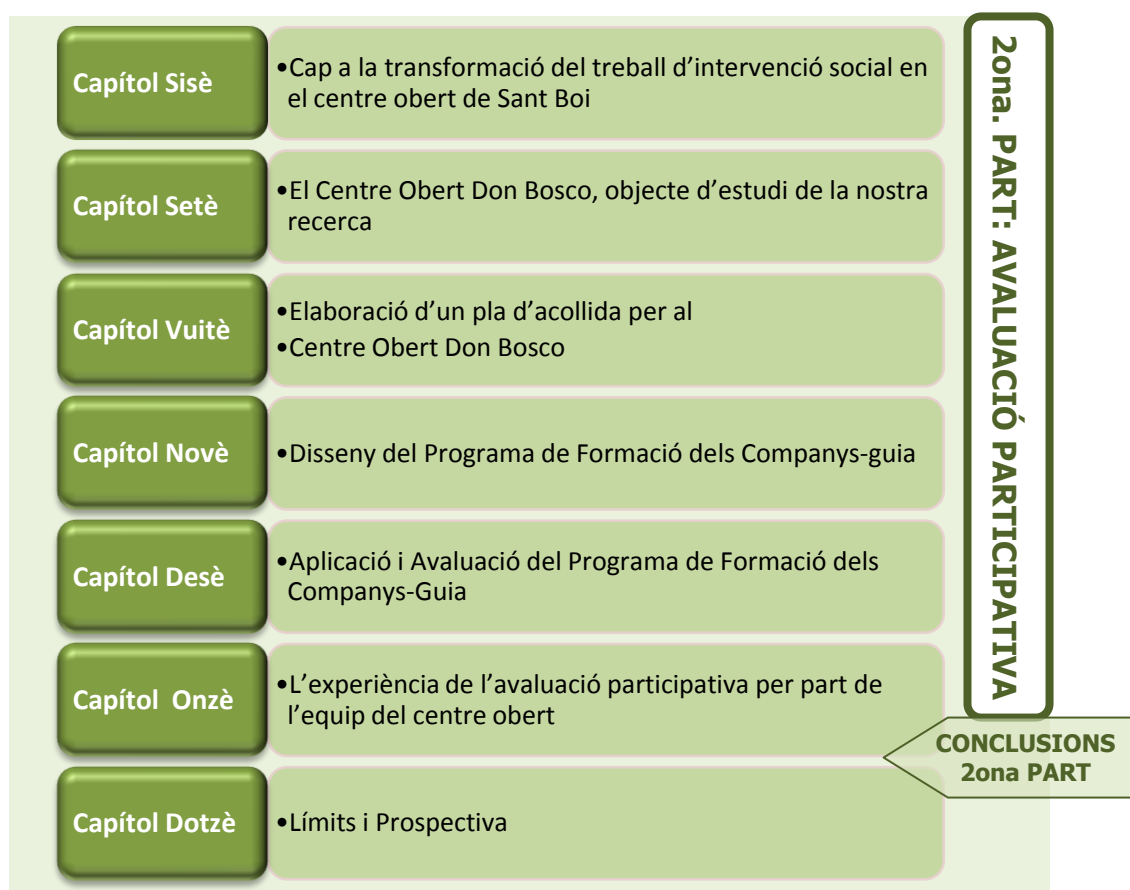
Capítol Sisè
•Cap a la transformació del treball d'intervenció social en el centre obert de Sant Boi

Capítol Setè
•El Centre Obert Don Bosco, objecte d'estudi de la nostra recerca

Capítol Vuitè
•Elaboració d'un pla d'acollida per al
•Centre Obert Don Bosco

Capítol Novè
•Disseny del Programa de Formació dels Companys-guia

Capítol Desè
•Aplicació i Avaluació del Programa de Formació dels Companys-Guia

Capítol Onzè
•L'experiència de l'avaluació participativa per part de l'equip del centre obert

Capítol Dotzè
•Límits i Prospectiva

2ona. PART: AVALUACIÓ PARTICIPATIVA

CONCLUSIONS 2ona PART